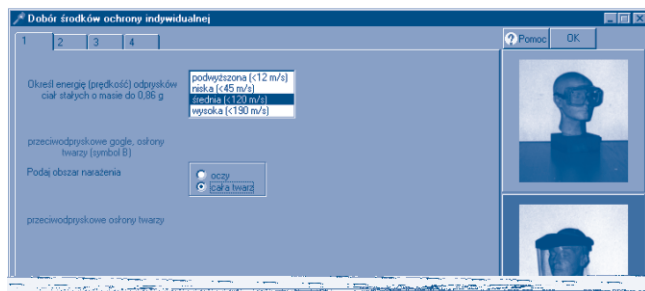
Dobór środków ochrony indywidualnej

1 2 3 4

Pomoc OK

Określ energię (prędkość) odprysków ciał stałych o masie do 0,86 g

podwyższona (<12 m/s)
niska (<45 m/s)
średnia (<120 m/s)
wysoka (<190 m/s)

przeciwodpryskowe gogle, osłony twarzy (symbol B)

Podaj obszar narażenia

oczy
cała twarz

przeciwodpryskowe osłony twarzy